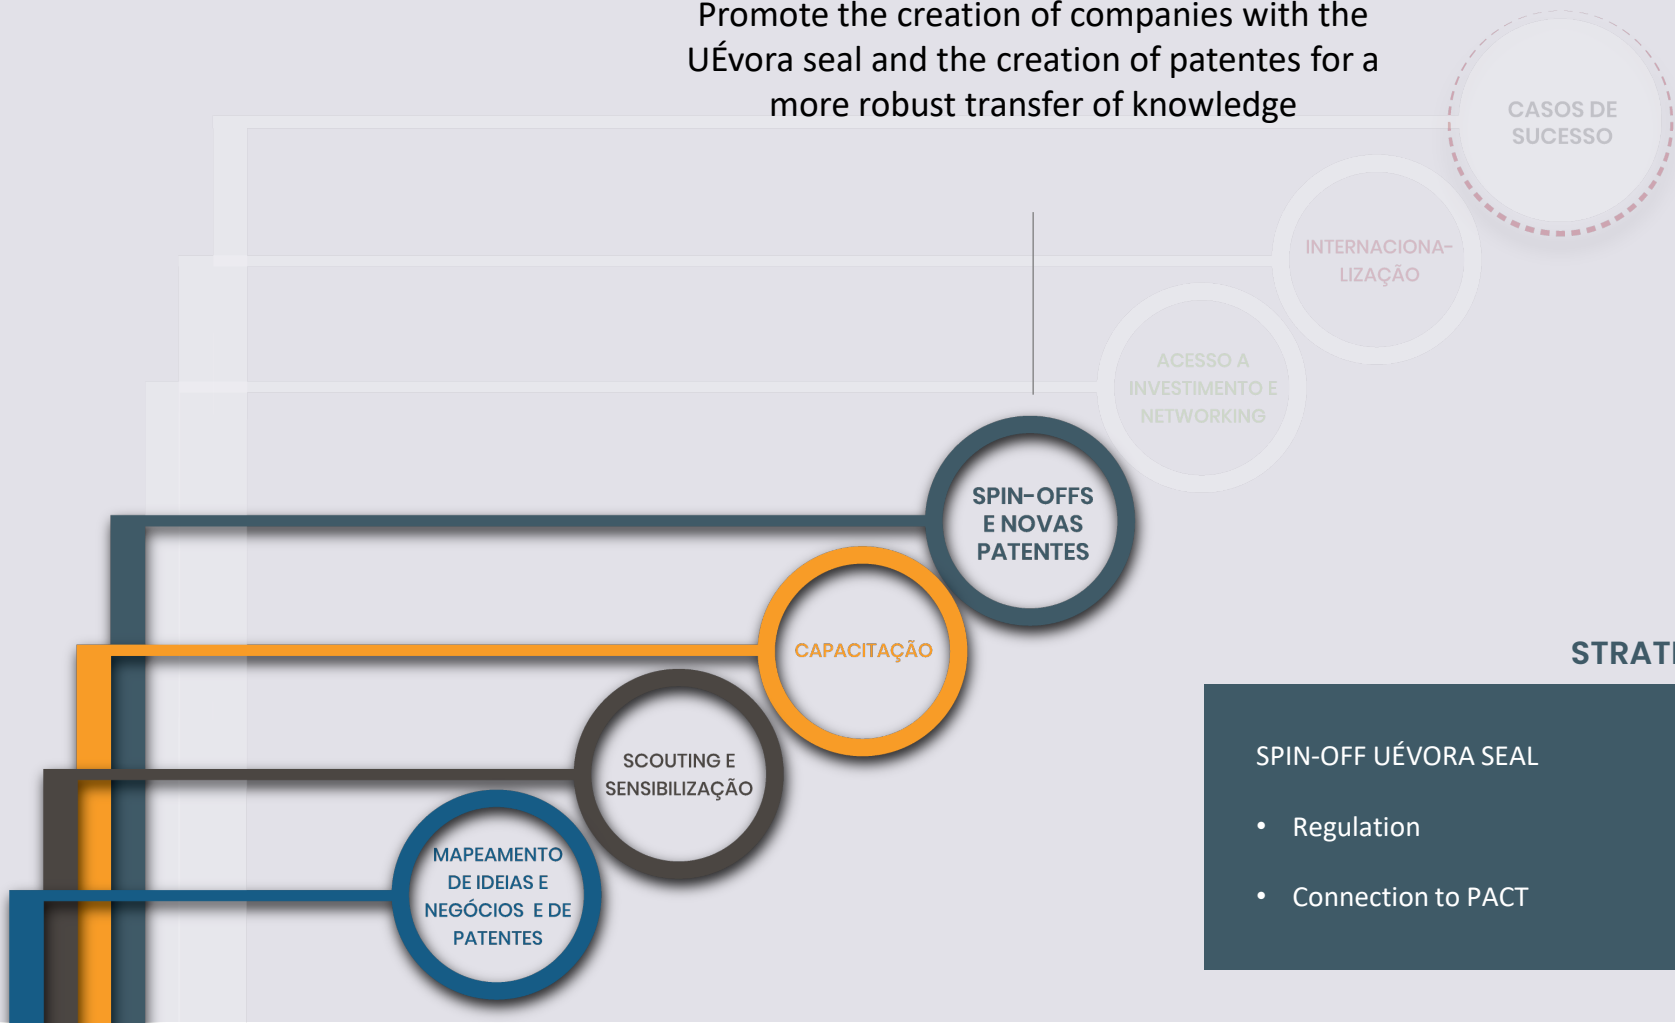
Promote the creation of companies with the UÉvora seal and the creation of patentes for a more robust transfer of knowledge

CASOS DE SUCESSO

INTERNACIONALIZAÇÃO

ACESSO A INVESTIMENTO E NETWORKING

SPIN-OFFS E NOVAS PATENTES

CAPACITAÇÃO

SCOUTING E SENSIBILIZAÇÃO

MAPEAMENTO DE IDEIAS E NEGÓCIOS E DE PATENTES

STRAT

SPIN-OFF UÉVORA SEAL

- Regulation
- Connection to PACT